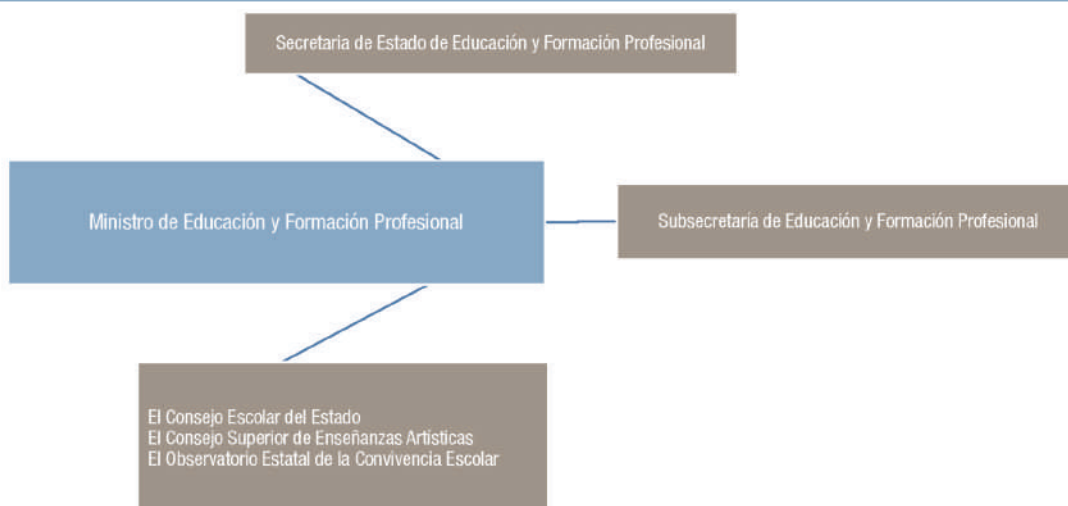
Secretaria de Estado de Educación y Formación Profesional

Ministro de Educación y Formación Profesional

Subsecretaria de Educación y Formación Profesional

El Consejo Escolar del Estado
El Consejo Superior de Enseñanzas Artísticas
El Observatorio Estatal de la Convivencia Escolar